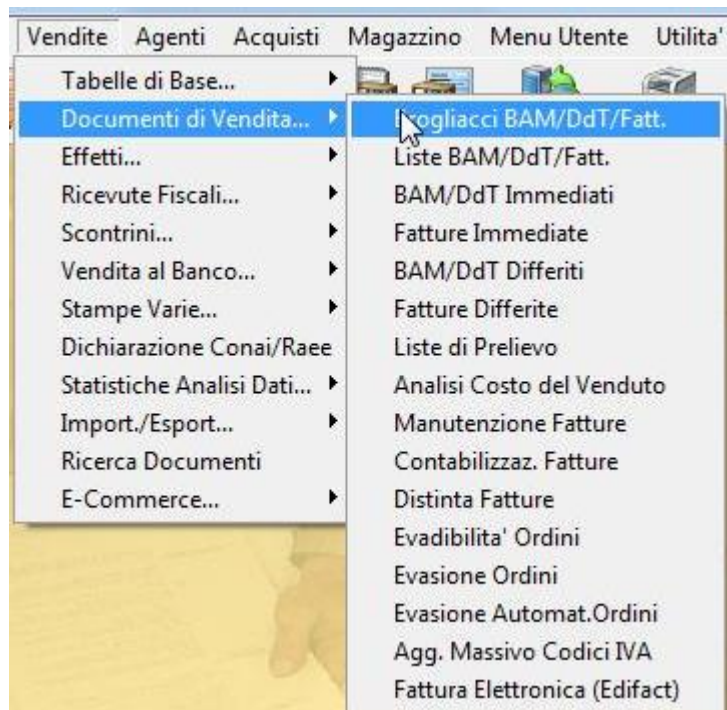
Vendite Agenti Acquisti Magazzino Menu Utente Utilita'

Tabelle di Base...
Documenti di Vendita...
Effetti...
Ricevute Fiscali...
Scontrini...
Vendita al Banco...
Stampe Varie...
Dichiarazione Conai/Raee
Statistiche Analisi Dati...
Import./Esport...
Ricerca Documenti
E-Commerce...

Brogliacci BAM/DdT/Fatt.
Liste BAM/DdT/Fatt.
BAM/DdT Immediati
Fatture Immediate
BAM/DdT Differiti
Fatture Differite
Liste di Prelievo
Analisi Costo del Venduto
Manutenzione Fatture
Contabilizzaz. Fatture
Distinta Fatture
Evadibilita' Ordini
Evasione Ordini
Evasione Automat.Ordini
Agg. Massivo Codici IVA
Fattura Elettronica (Edifact)